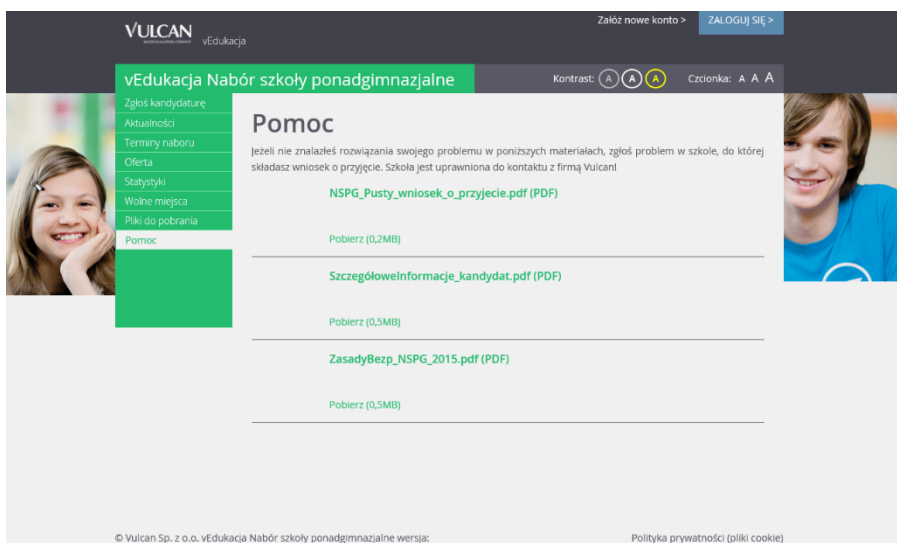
VULCAN vEdukacja

Załóż nowe konto > ZALOGUJ SIĘ >

vEdukacja Nabór szkoły ponadgimnazjalne

Kontrast: A A A Czcionka: A A A

Zgłoś kandydaturę
Aktualności
Terminy naboru
Oferta
Statystyki
Wolne miejsca
Pliki do pobrania
Pomoc

Pomoc

Jeżeli nie znalazłeś rozwiązania swojego problemu w poniższych materiałach, zgłoś problem w szkole, do której składasz wniosek o przyjęcie. Szkoła jest uprawniona do kontaktu z firmą Vulcan!

NSPG_Pusty_wniosek_o_przyjecie.pdf (PDF)

Pobierz (0,2MB)

SzczegółoweInformacje_kandydat.pdf (PDF)

Pobierz (0,5MB)

ZasadyBezp_NSPG_2015.pdf (PDF)

Pobierz (0,5MB)

© Vulcan Sp. z o.o. vEdukacja Nabór szkoły ponadgimnazjalne wersja:

Polityka prywatności (pliki cookie)